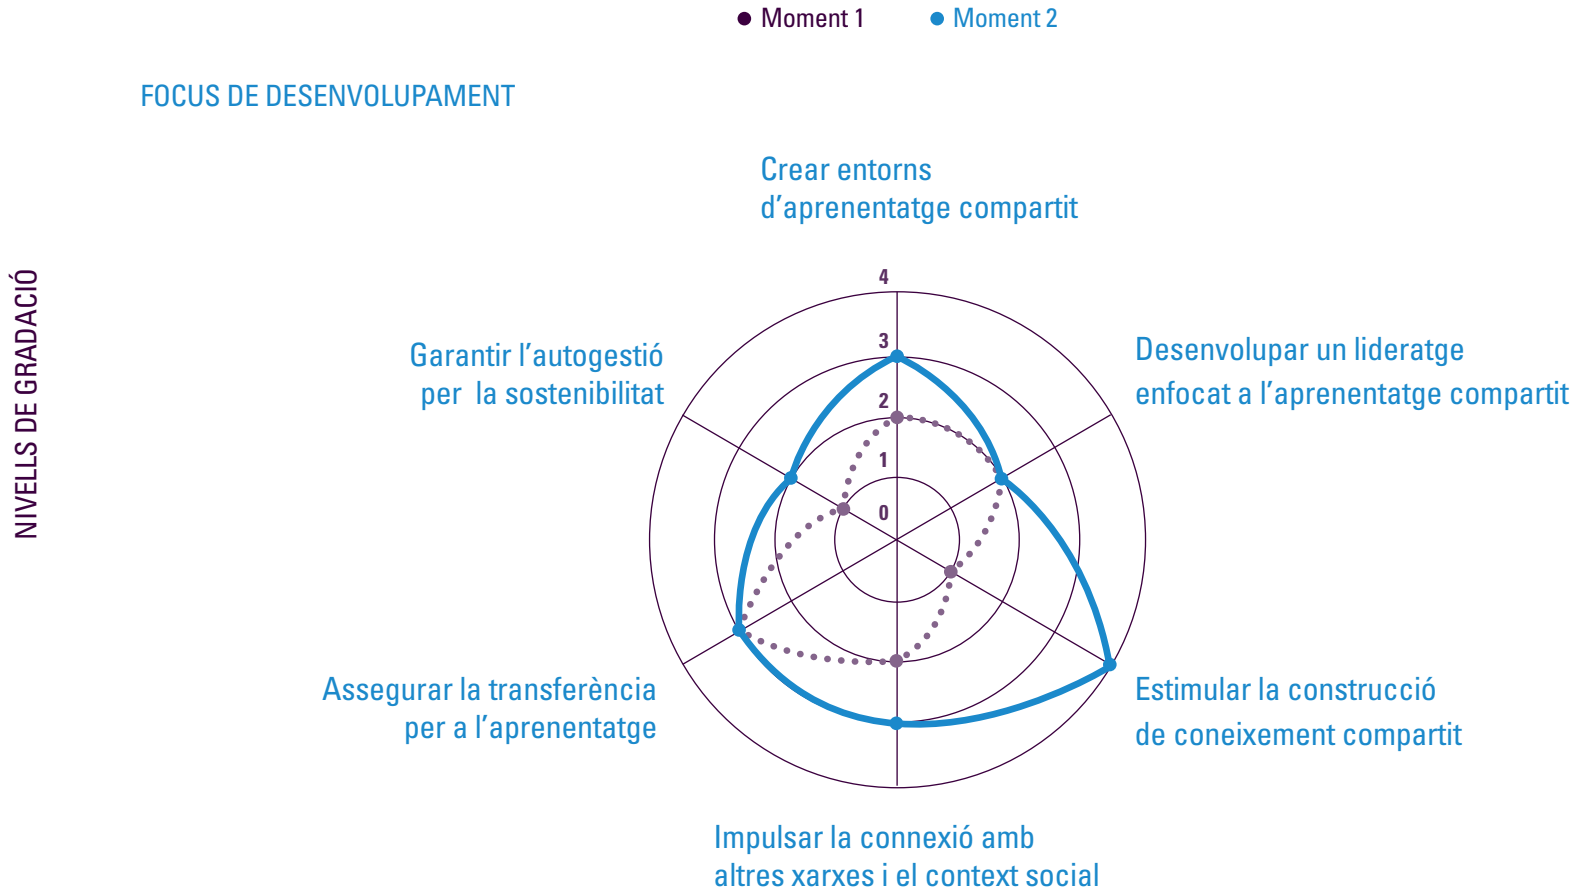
● Moment 1 ● Moment 2

FOCUS DE DESENVOLUPAMENT

NIVELLS DE GRADACIÓ

Crear entorns d’aprenentatge compartit

4
3
2
1
0

Garantir l’autogestió per la sostenibilitat

Desenvolupar un lideratge enfocat a l’aprenentatge compartit

Assegurar la transferència per a l’aprenentatge

Estimular la construcció de coneixement compartit

Impulsar la connexió amb altres xarxes i el context social